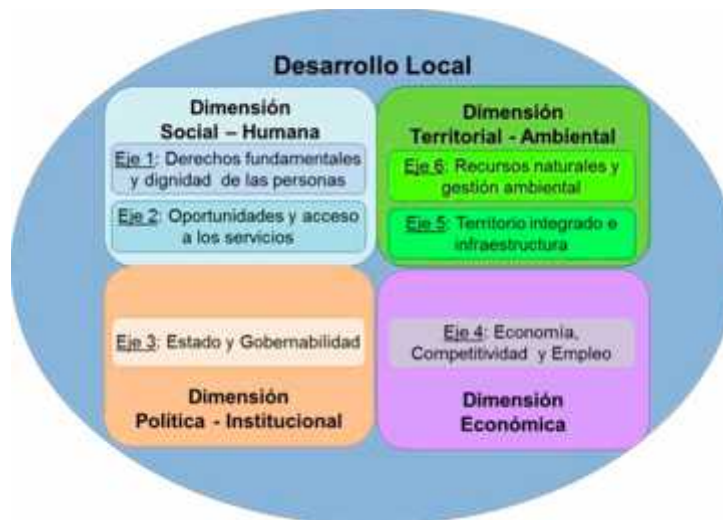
Desarrollo Local

Dimensión Social – Humana

Eje 1: Derechos fundamentales y dignidad de las personas

Eje 2: Oportunidades y acceso a los servicios

Dimensión Territorial - Ambiental

Eje 6: Recursos naturales y gestión ambiental

Eje 5: Territorio integrado e infraestructura

Eje 3: Estado y Gobernabilidad

Dimensión Política - Institucional

Eje 4: Economía, Competitividad y Empleo

Dimensión Económica